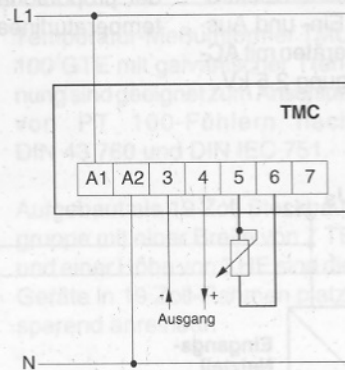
L1

TMC

A1 A2 3 4 5 6 7

-

+

Ausgang

N

Eingangs-

100 GΩ, mit galvanischer Trennung und geeignet zum Anschluss von PT 100-Fühlern nach DIN 43 760 und DIN IEC 751.

Aufschnappbar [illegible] gruppe mit einer Breite von 2 TE und einer Höhe von 3 TE sind die Geräte in 19 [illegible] platzsparend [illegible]